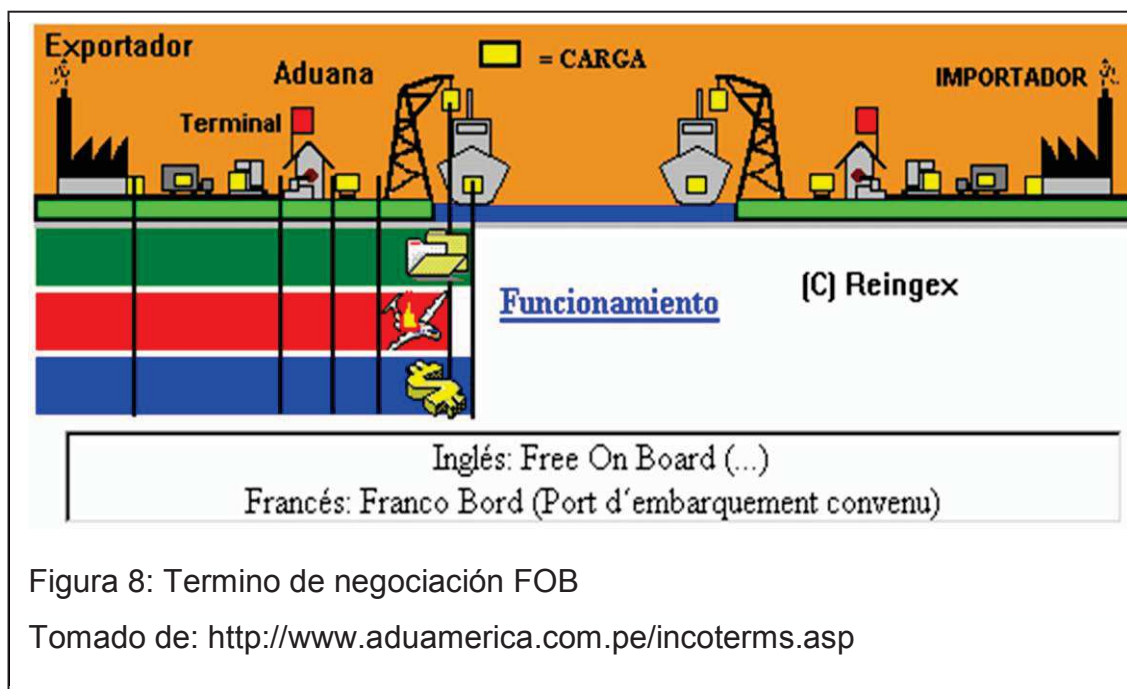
Exportador
Aduana
Terminal
= CARGA
IMPORTADOR

Funcionamiento
(C) Reingex

Inglés: Free On Board (...)
Francés: Franco Bord (Port d'embarquement convenu)

Figura 8: Termino de negociación FOB
Tomado de: http://www.aduamerica.com.pe/incoterms.asp